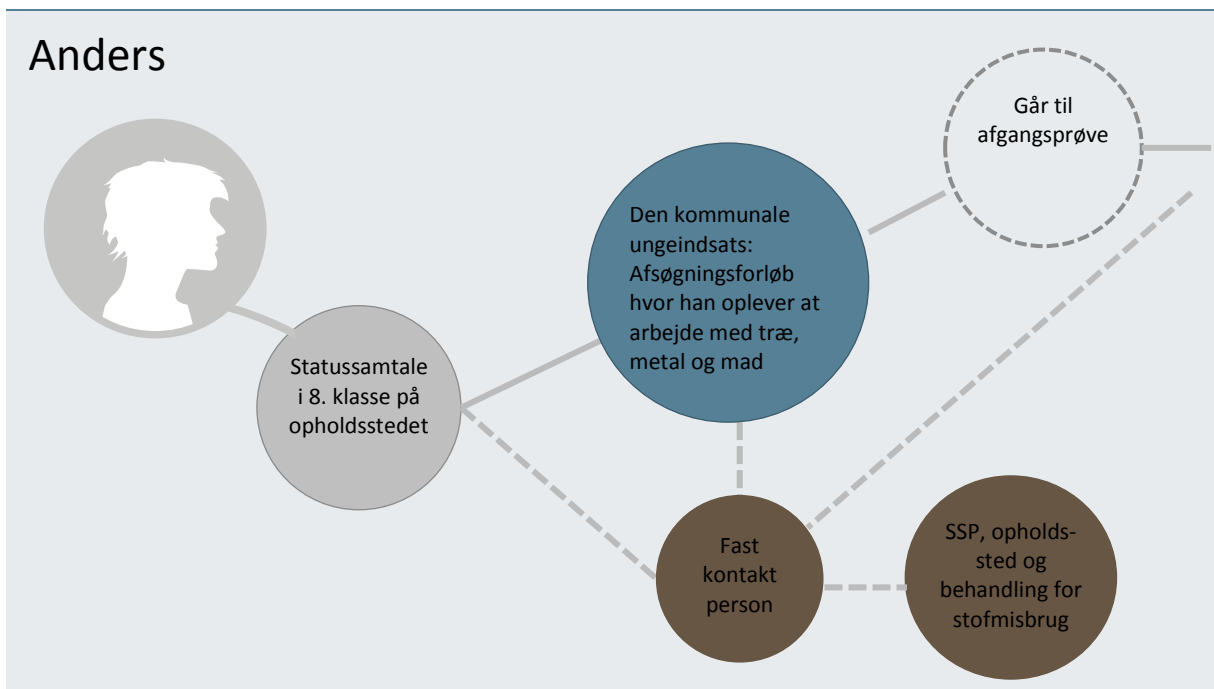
Anders

Statussamtale i 8. klasse på opholdsstedet

Den kommunale ungeindsats: Afsøgningsforløb hvor han oplever at arbejde med træ, metal og mad

Går til afgangsprøve

Fast kontakt person

SSP, opholds-sted og behandling for stofmisbrug